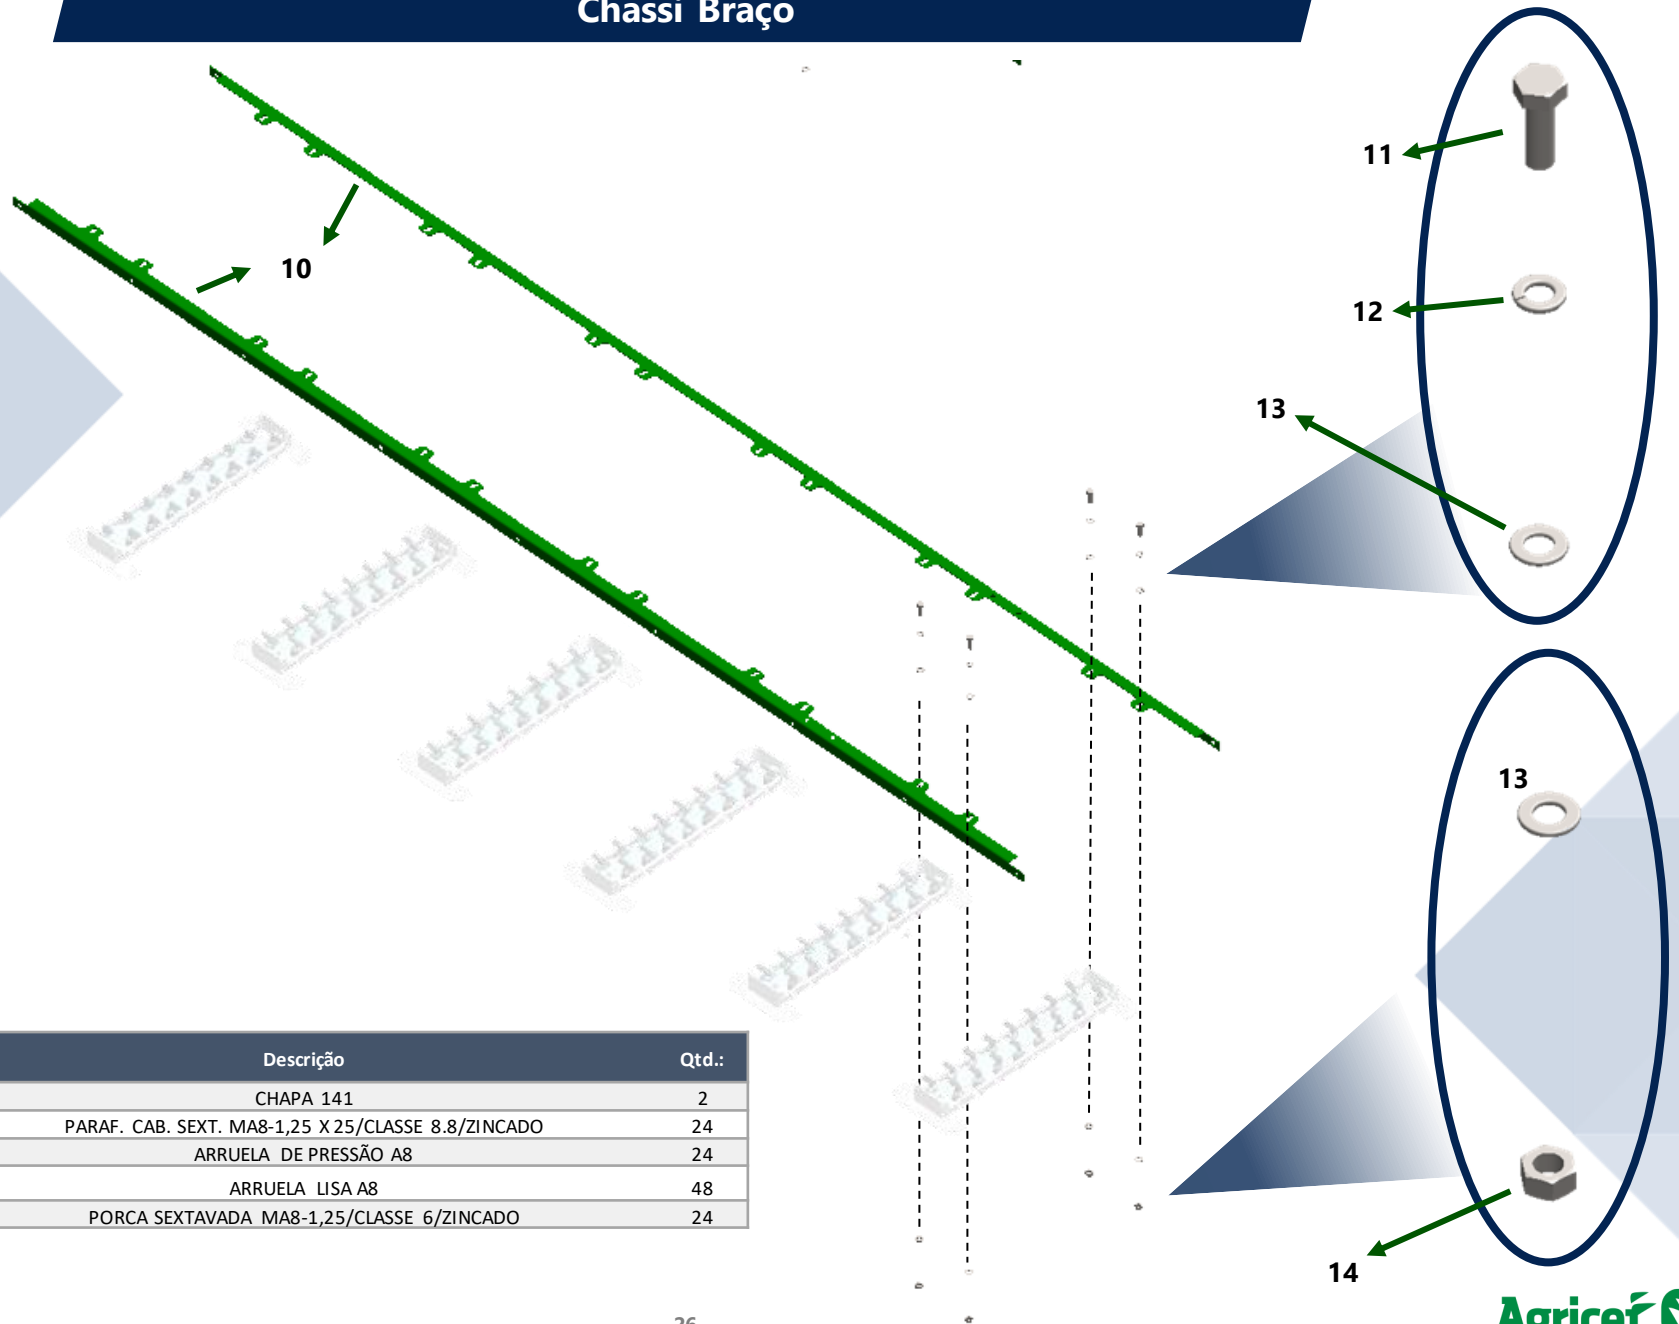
Chassi Braço

10

11

12

13

13

14

| Descrição | Qtd.: |
|---|---|
| CHAPA 141 | 2 |
| PARAF. CAB. SEXT. MA8-1,25 X 25/CLASSE 8.8/ZINCADO | 24 |
| ARRUELA DE PRESSÃO A8 | 24 |
| ARRUELA LISA A8 | 48 |
| PORCA SEXTAVADA MA8-1,25/CLASSE 6/ZINCADO | 24 |

26

Agricef